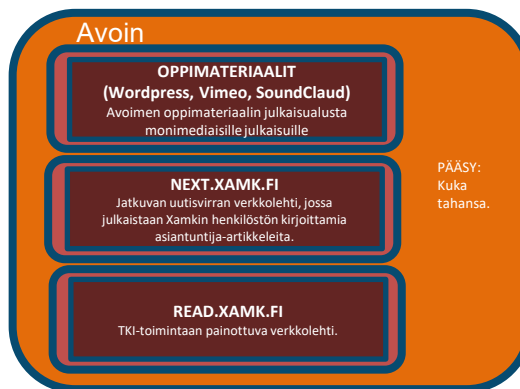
Avoin

OPPIMATERIAALIT
(Wordpress, Vimeo, SoundClaud)
Avoimen oppimateriaalin julkaisualusta monimediaisillejulkaisuille

NEXT.XAMK.FI
Jatkuvan uutisvirran verkkolehti, jossa julkaistaan Xamkin henkilöstön kirjoittamia asiantuntija-artikkeleita.

READ.XAMK.FI
TKI-toimintaan painottuva verkkolehti.

PÄÄSY:
Kuka tahansa.